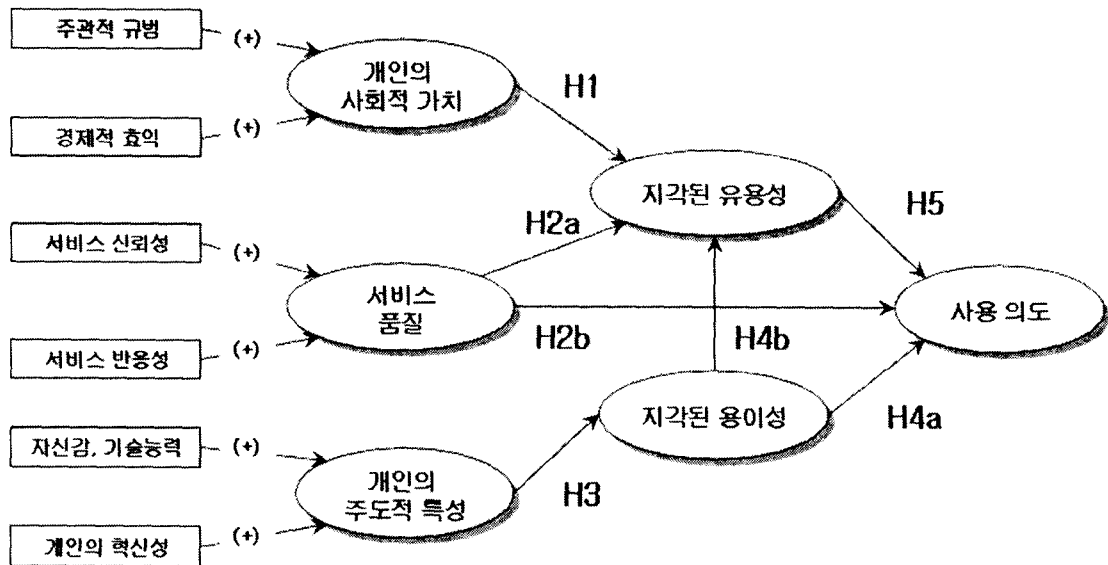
주관적 규범

(+)

개인의 사회적 가치

H1

경제적 효익

(+)

지각된 유용성

H5

H2a

서비스 신뢰성

(+)

서비스 품질

사용 의도

H2b

H4b

서비스 반응성

(+)

지각된 용이성

H4a

자신감, 기술능력

(+)

개인의 주도적 특성

H3

개인의 혁신성

(+)